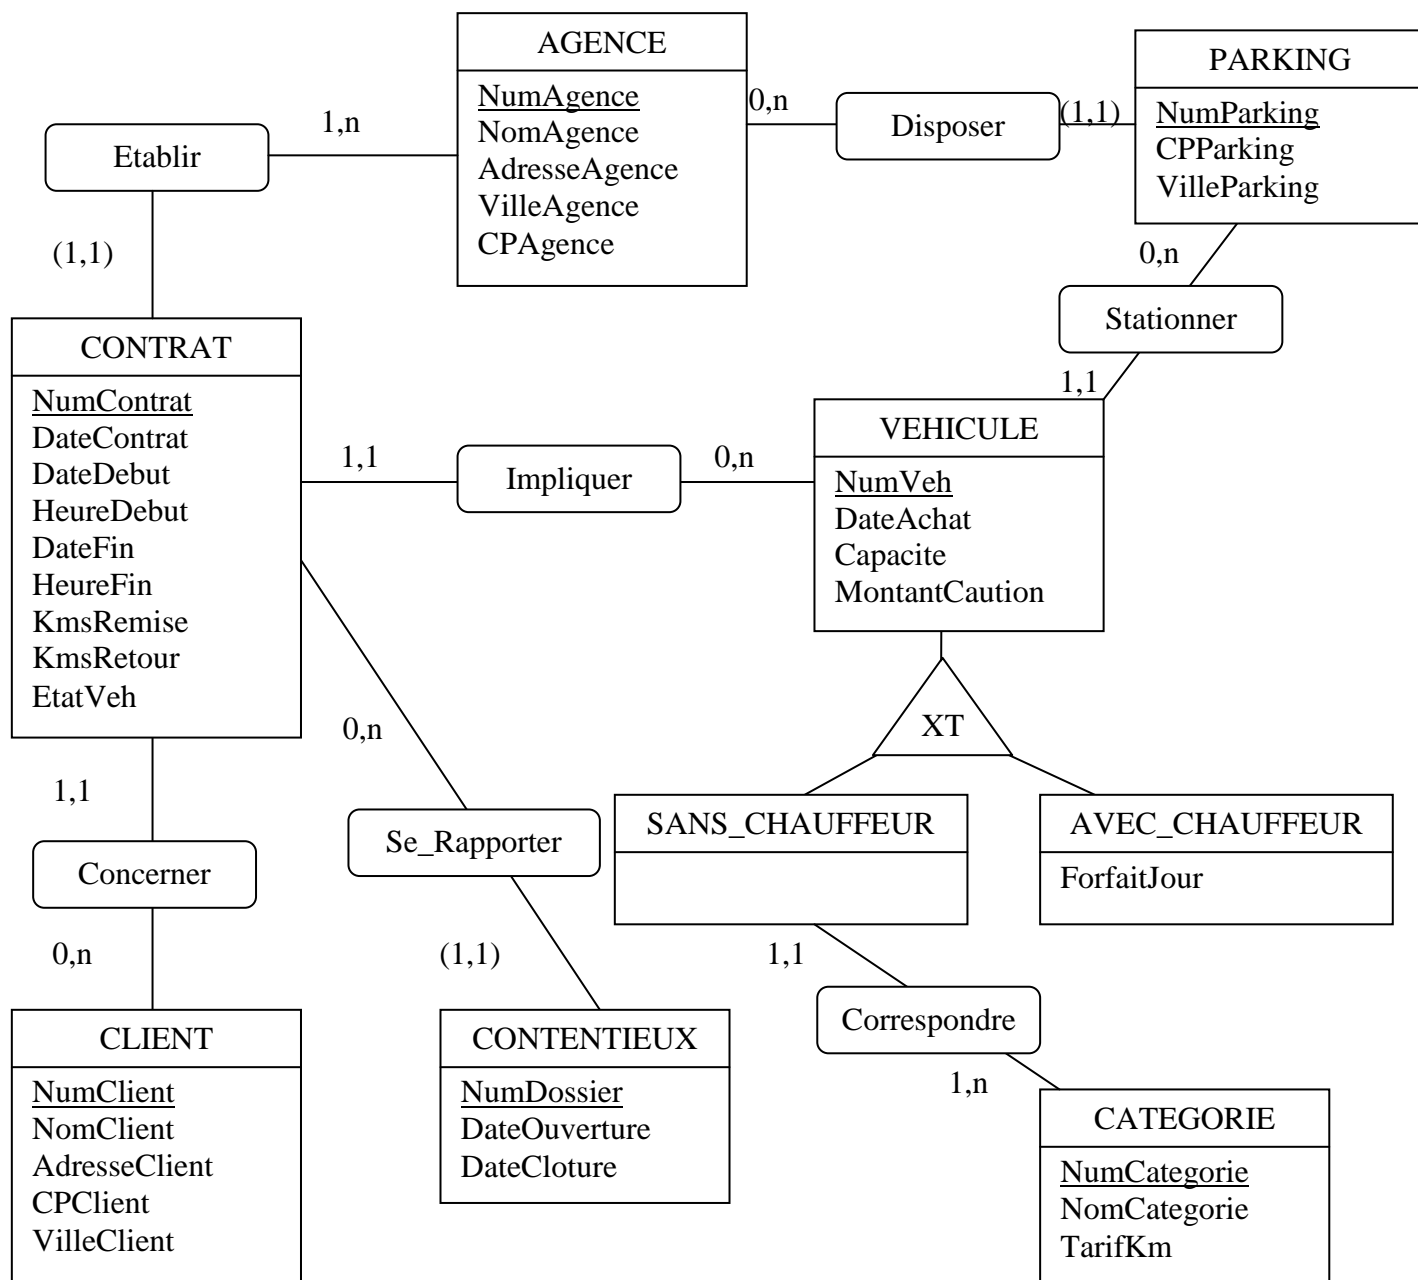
AGENCE
NumAgence
NomAgence
AdresseAgence
VilleAgence
CPAgence

0,n

Disposer

(1,1)

PARKING
NumParking
CPParking
VilleParking

1,n

Etablir

(1,1)

0,n

Stationner

1,1

CONTRAT
NumContrat
DateContrat
DateDebut
HeureDebut
DateFin
HeureFin
KmsRemise
KmsRetour
EtatVeh

1,1

Impliquer

0,n

VEHICULE
NumVeh
DateAchat
Capacite
MontantCaution

XT

0,n

1,1

Concerner

0,n

Se_Rapporter

(1,1)

SANS_CHAUFFEUR

AVEC_CHAUFFEUR
ForfaitJour

1,1

Correspondre

1,n

CLIENT
NumClient
NomClient
AdresseClient
CPClient
VilleClient

CONTENTIEUX
NumDossier
DateOuverture
DateCloture

CATEGORIE
NumCategorie
NomCategorie
TarifKm